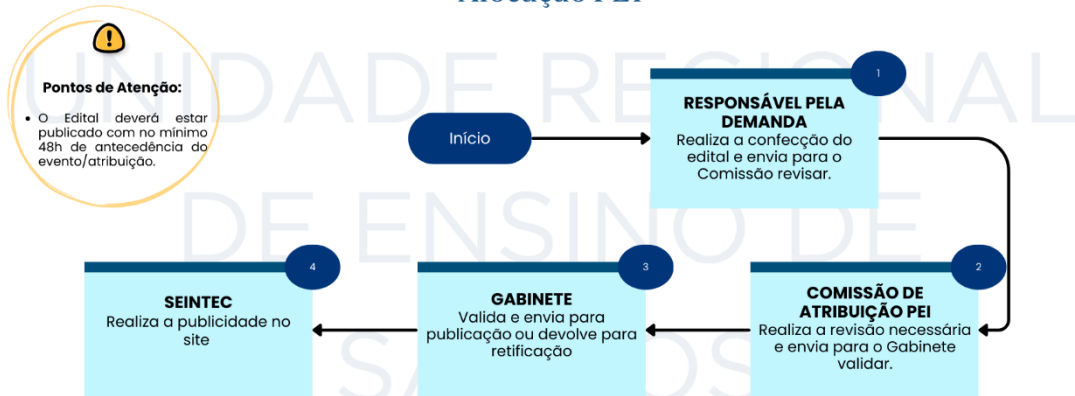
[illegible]

!

Pontos de Atenção:

• O Edital deverá estar publicado com no mínimo 48h de antecedência do evento/atribuição.

UNIDADE REGIONAL DE ENSINO DE SA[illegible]

Início

1

RESPONSÁVEL PELA DEMANDA
Realiza a confecção do edital e envia para o Comissão revisar.

2

COMISSÃO DE ATRIBUIÇÃO PEI
Realiza a revisão necessária e envia para o Gabinete validar.

3

GABINETE
Valida e envia para publicação ou devolve para retificação

4

SEINTEC
Realiza a publicidade no site